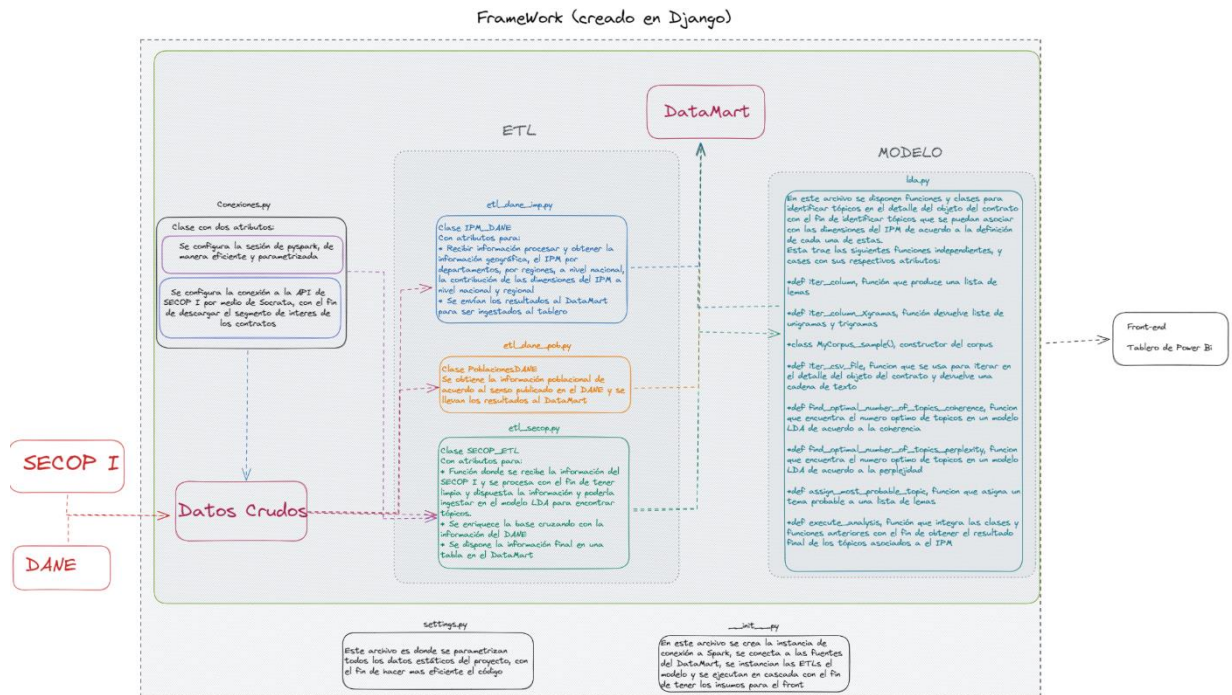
FrameWork (creado en Django)

DataMart

ETL

MODELO

Conexiones.py

Clase con dos atributos:

Se configura la sesión de pyspark, de manera eficiente y parametrizada

Se configura la conexión a la API de SECOP I por medio de Socrata, con el fin de descargar el segmento de interes de los contratos

etl_dane_ipm.py

Clase IPM_DANE
Con atributos para:
+ Recibir información procesar y obtener la información geográfica, el IPM por departamentos, por regiones, a nivel nacional, la contribución de las dimensiones del IPM a nivel nacional y regional
+ Se envían los resultados al DataMart para ser ingestados al tablero

etl_dane_pob.py

Clase PoblacionesDANE
Se obtiene la información poblacional de acuerdo al senso publicado en el DANE y se llevan los resultados al DataMart

etl_secop.py

Clase SECOP_ETL
Con atributos para:
+ Función donde se recibe la información del SECOP I y se procesa con el fin de tener limpia y dispuesta la información y poderla ingestar en el modelo LDA para encontrar tópicos.
+ Se enriquece la base cruzando con la información del DANE
+ Se dispone la información final en una tabla en el DataMart

lda.py

En este archivo se disponen funciones y clases para identificar tópicos en el detalle del objeto del contrato con el fin de identificar tópicos que se puedan asociar con las dimensiones del IPM de acuerdo a la definición de cada una de estas.
Esta trae las siguientes funciones independientes, y cases con sus respectivos atributos:

+def iter_colum, función que produce una lista de lemas

+def iter_colum_Xgramas, función devuelve liste de unigramas y trigramas

+class MyCorpus_sample(), constructor del corpus

+def iter_csv_file, función que se usa para iterar en el detalle del objeto del contrato y devuelve una cadena de texto

+def find_optimal_number_of_topics_coherence, funcion que encuentra el numero optimo de topicos en un modelo LDA de acuerdo a la coherencia

+def find_optimal_number_of_topics_perplexity, funcion que encuentra el numero optimo de topicos en un modelo LDA de acuerdo a la perplejidad

+def assign_most_probable_topic, funcion que asigna un tema probable a una lista de lemas

+def execute_analysis, función que integra las clases y funciones anteriores con el fin de obtener el resultado final de los tópicos asociados a el IPM

Front-end
Tablero de Power Bi

SECOP I

Datos Crudos

DANE

settings.py

Este archivo es donde se parametrizan todos los datos estáticos del proyecto, con el fin de hacer mas eficiente el código

__init__.py

En este archivo se crea la instancia de conexión a Spark, se conecta a las fuentes del DataMart, se instancian las ETLs el modelo y se ejecutan en cascada con el fin de tener los insumos para el front